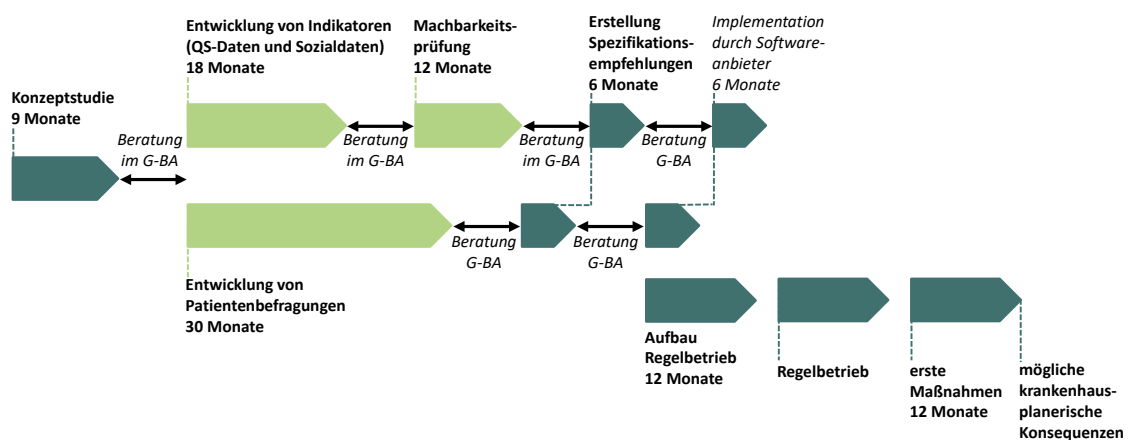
Konzeptstudie
9 Monate

Beratung
im G-BA

Entwicklung von Indikatoren
(QS-Daten und Sozialdaten)
18 Monate

Beratung
im G-BA

Machbarkeitsprüfung
12 Monate

Beratung
im G-BA

Erstellung
Spezifikationsempfehlungen
6 Monate

Beratung
G-BA

Implementation
durch Softwareanbieter
6 Monate

Beratung
G-BA

Beratung
G-BA

Entwicklung von
Patientenbefragungen
30 Monate

Aufbau
Regelbetrieb
12 Monate

Regelbetrieb

erste
Maßnahmen
12 Monate

mögliche
krankenhausplanerische
Konsequenzen